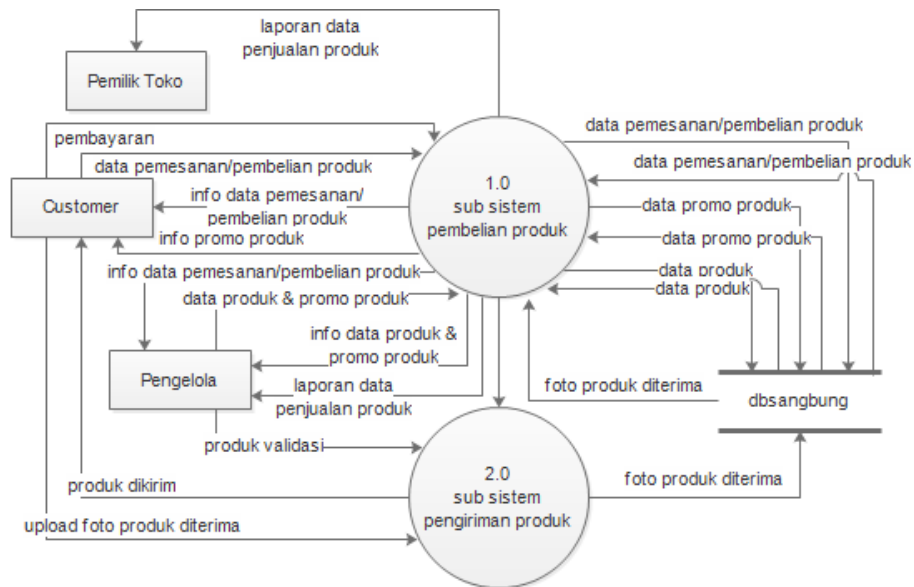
laporan data penjualan produk

Pemilik Toko

pembayaran

data pemesanan/pembelian produk

info data pemesanan/ pembelian produk

info promo produk

Customer

info data pemesanan/pembelian produk

data produk & promo produk

info data produk & promo produk

Pengelola

laporan data penjualan produk

produk validasi

produk dikirim

upload foto produk diterima

1.0 sub sistem pembelian produk

data pemesanan/pembelian produk

data pemesanan/pembelian produk

data promo produk

data promo produk

data produk

data produk

foto produk diterima

dbsangbung

2.0 sub sistem pengiriman produk

foto produk diterima